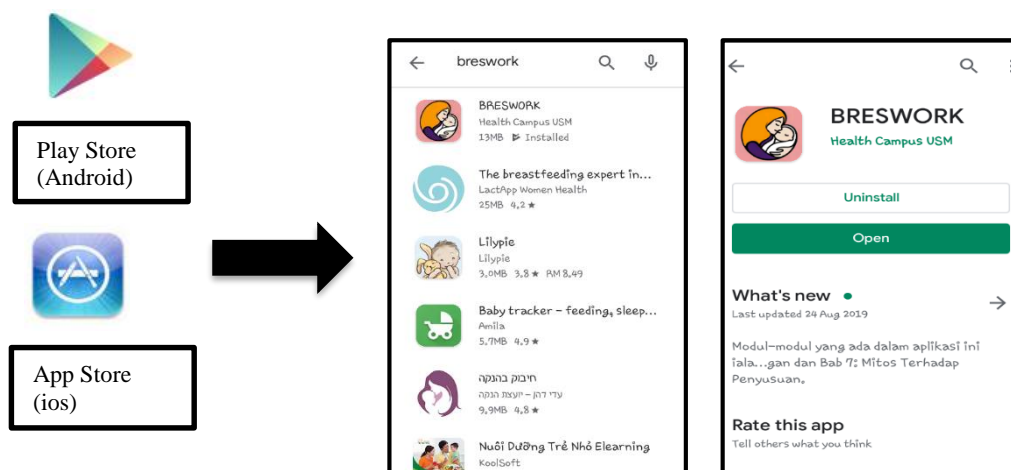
Play Store (Android)

App Store (ios)

breswork

BRESWORK
Health Campus USM
13MB Installed

The breastfeeding expert in...
LactApp Women Health
25MB 4,2 ★

Lilypie
Lilypie
3,0MB 3,8 ★ RM 8,49

Baby tracker - feeding, sleep...
Amila
5,7MB 4,9 ★

חיבוק בהנקה
עדי דהן - יועצת הנקה
9,9MB 4,8 ★

Nuôi Dưỡng Trẻ Nhỏ Elearning
KoolSoft

BRESWORK
Health Campus USM

Uninstall

Open

What's new •
Last updated 24 Aug 2019

Modul-modul yang ada dalam aplikasi ini iala...gan dan Bab 7: Mitos Terhadap Penyusuan.

Rate this app
Tell others what you think